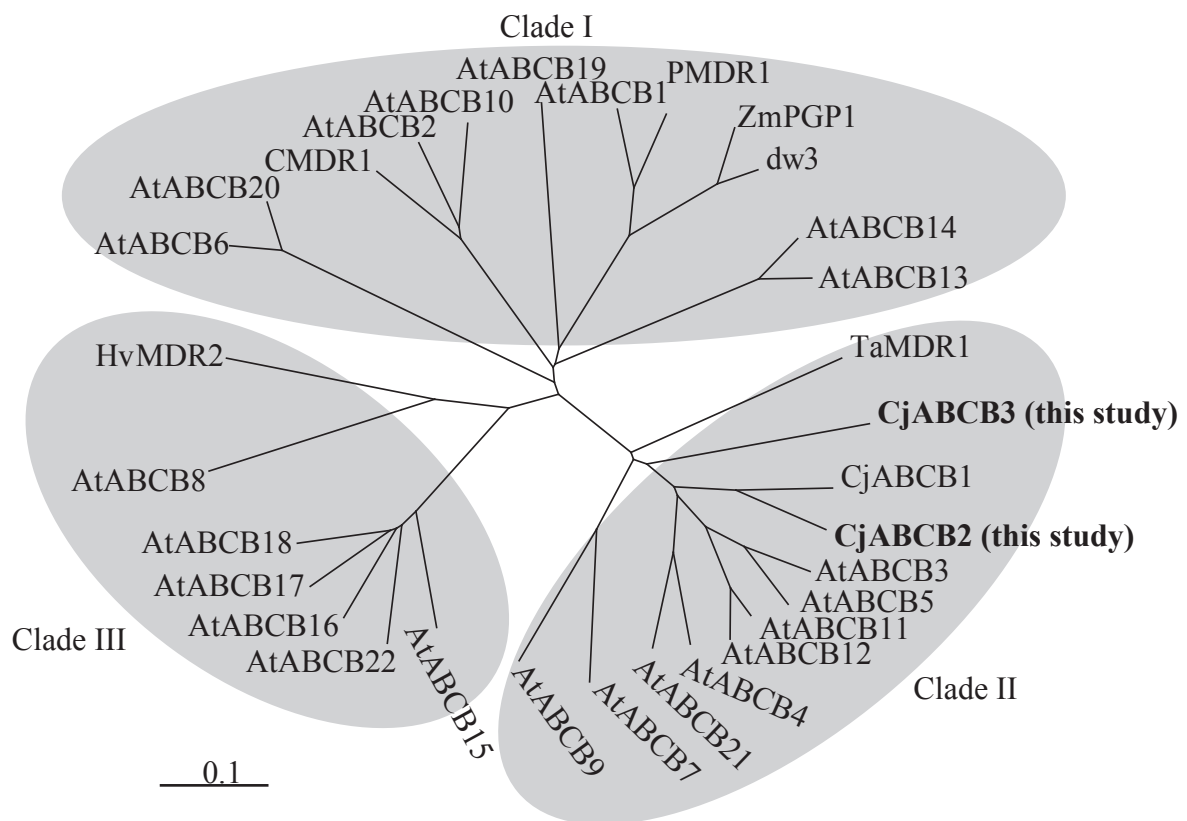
Clade I

AtABCB19
PMDR1
AtABCB10
AtABCB1
ZmPGP1
AtABCB2
CMDR1
dw3
AtABCB20
AtABCB6
AtABCB14
AtABCB13

HvMDR2
TaMDR1
**CjABCB3 (this study)**
AtABCB8
CjABCB1
**CjABCB2 (this study)**
AtABCB18
AtABCB3
AtABCB17
AtABCB5
AtABCB16
AtABCB11
Clade III
AtABCB22
AtABCB15
AtABCB12
AtABCB4
AtABCB21
AtABCB7
AtABCB9
Clade II

0.1